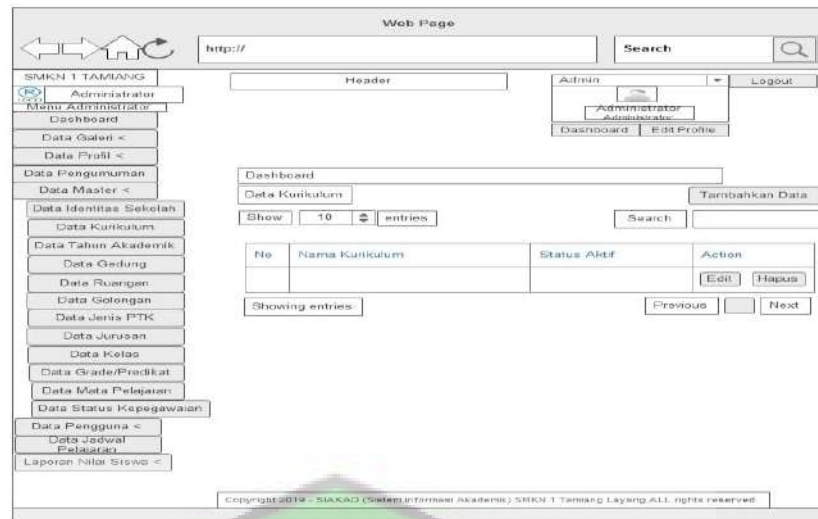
Web Page

http://

Search

SMKN 1 TAMIANG

Administrator

Menu Administrator

Dashboard

Data Galeri <

Data Profil <

Data Pengumuman

Data Master <

Data Identitas Sekolah

Data Kurikulum

Data Tahun Akademik

Data Gedung

Data Ruangan

Data Golongan

Data Jenis PTK

Data Jurusan

Data Kelas

Data Grade/Predikat

Data Mata Pelajaran

Data Status Kepegawaian

Data Pengguna <

Data Jadwal Pelajaran

Laporan Nilai Siswa <

Header

Admin

Logout

Administrator

Administrator

Dashboard

Edit Profile

Dashboard

Data Kurikulum

Tambahkan Data

Show 10 entries

Search

| No | Nama Kurikulum | Status Aktif | Action |
|---|---|---|---|
| | | | Edit Hapus |

Showing entries

Previous

Next

Copyright 2019 - SIAKAD (Sistem Informasi Akademik) SMKN 1 Tamiang Layang ALL rights reserved